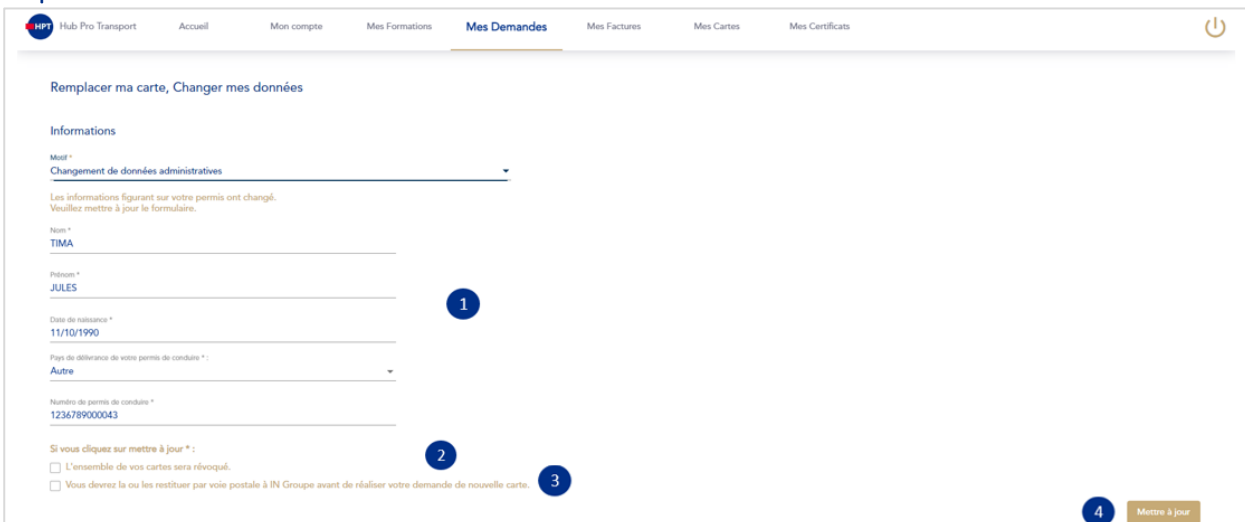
HPT Hub Pro Transport Accueil Mon compte Mes Formations Mes Demandes Mes Factures Mes Cartes Mes Certificats

Remplacer ma carte, Changer mes données

Informations

Motif *
Changement de données administratives

Les informations figurant sur votre permis ont changé.
Veuillez mettre à jour le formulaire.

Nom *
TIMA

Prénom *
JULES

1

Date de naissance *
11/10/1990

Pays de délivrance de votre permis de conduire * :
Autre

Numéro de permis de conduire *
1236789000043

Si vous cliquez sur mettre à jour * :

2

L'ensemble de vos cartes sera révoqué.

Vous devrez la ou les restituer par voie postale à IN Groupe avant de réaliser votre demande de nouvelle carte.

3

4

Mettre à jour